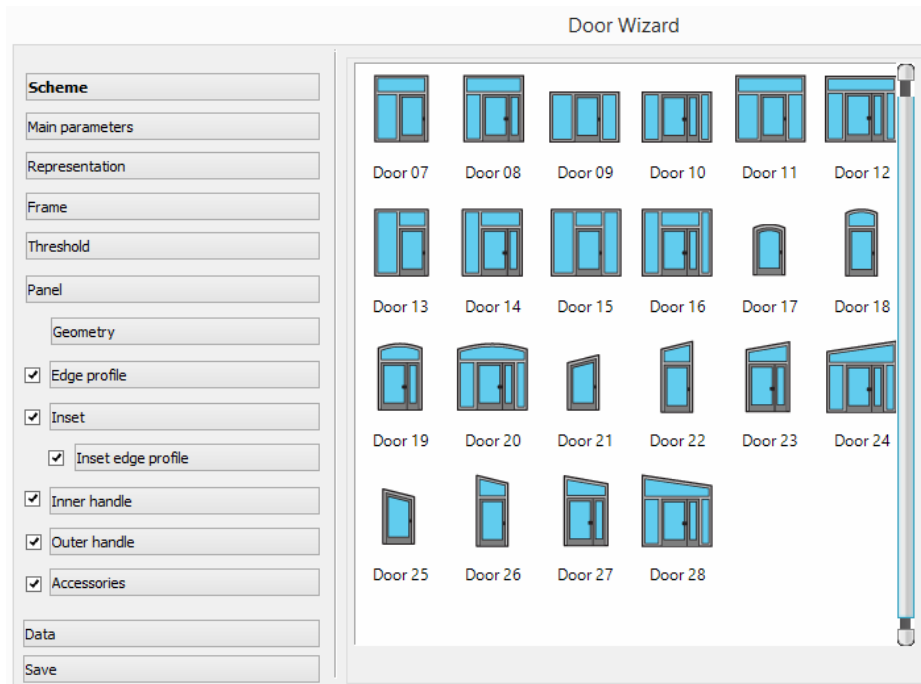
Door Wizard

Scheme
Main parameters
Representation
Frame
Threshold
Panel
Geometry
Edge profile
Inset
Inset edge profile
Inner handle
Outer handle
Accessories
Data
Save

Door 07
Door 08
Door 09
Door 10
Door 11
Door 12
Door 13
Door 14
Door 15
Door 16
Door 17
Door 18
Door 19
Door 20
Door 21
Door 22
Door 23
Door 24
Door 25
Door 26
Door 27
Door 28